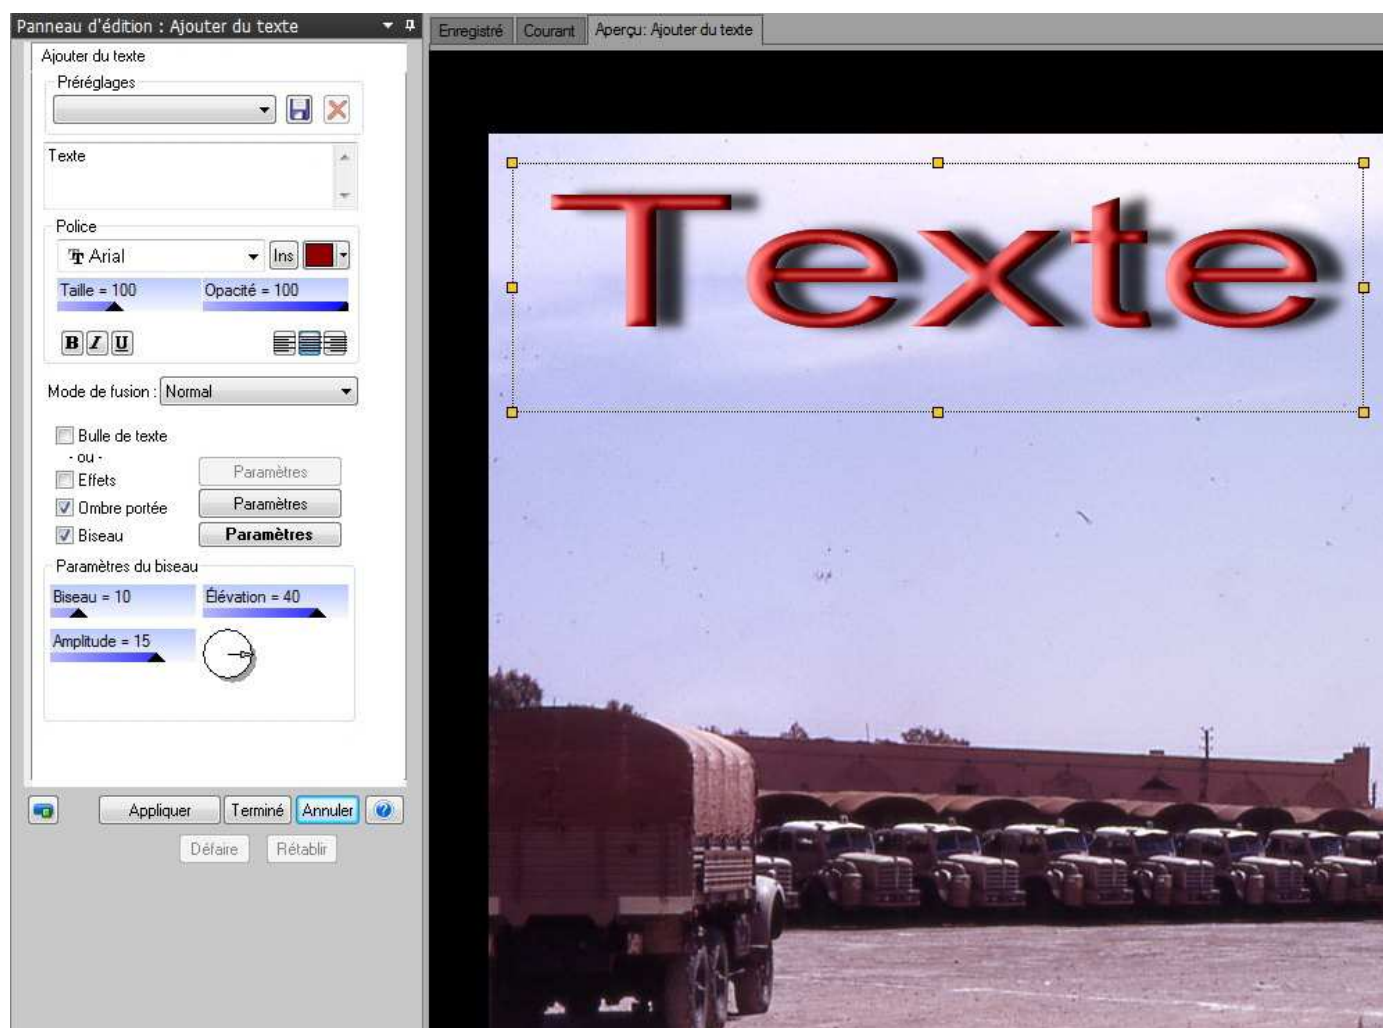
Panneau d'édition : Ajouter du texte

Enregistré | Courant | Aperçu: Ajouter du texte

Ajouter du texte

Préréglages

Texte

Police

Arial

Ins

Taille = 100

Opacité = 100

B I U

Mode de fusion : Normal

Bulle de texte

- ou -

Effets

Paramètres

Ombre portée

Paramètres

Biseau

Paramètres

Paramètres du biseau

Biseau = 10

Élévation = 40

Amplitude = 15

Appliquer

Terminé

Annuler

Défaire

Rétablir

Texte